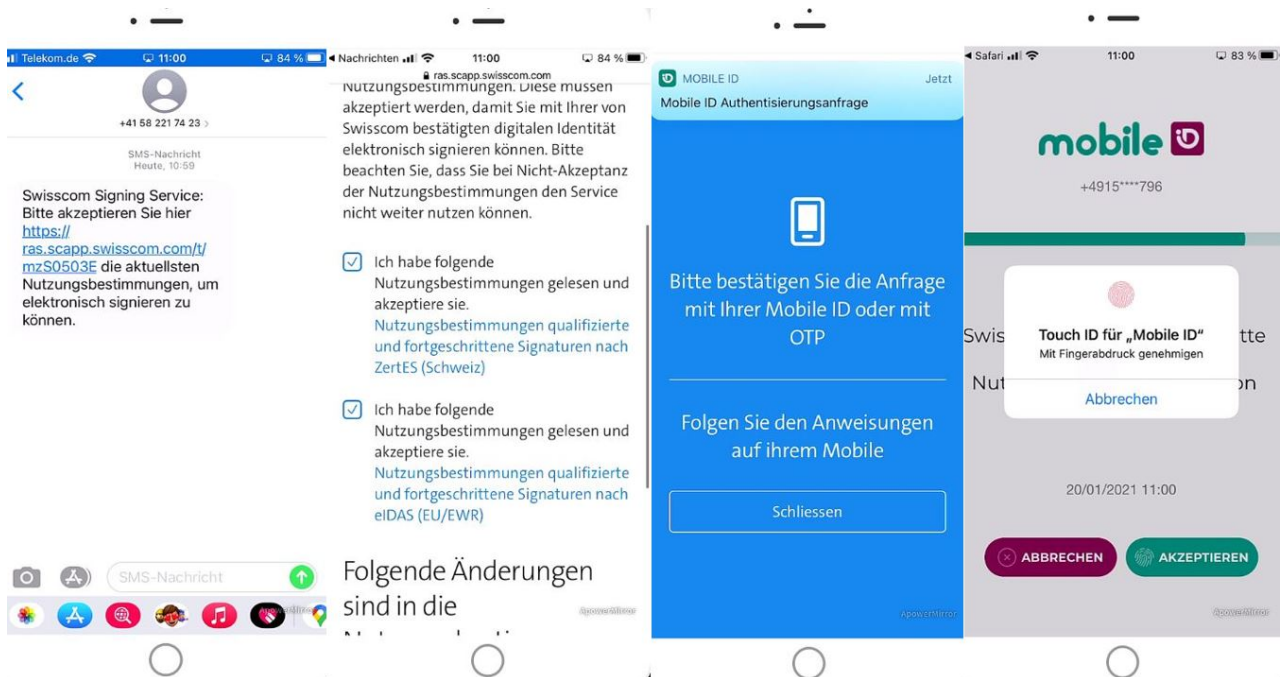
Telekom.de 11:00 84 %

+41 58 221 74 23 >

SMS-Nachricht
Heute, 10:59

Swisscom Signing Service: Bitte akzeptieren Sie hier https://ras.scapp.swisscom.com/t/mzS0503E die aktuellsten Nutzungsbestimmungen, um elektronisch signieren zu können.

SMS-Nachricht

Nachrichten 11:00 84 %
ras.scapp.swisscom.com

Nutzungsbestimmungen. Diese müssen akzeptiert werden, damit Sie mit Ihrer von Swisscom bestätigten digitalen Identität elektronisch signieren können. Bitte beachten Sie, dass Sie bei Nicht-Akzeptanz der Nutzungsbestimmungen den Service nicht weiter nutzen können.

Ich habe folgende Nutzungsbestimmungen gelesen und akzeptiere sie.
Nutzungsbestimmungen qualifizierte und fortgeschrittene Signaturen nach ZertES (Schweiz)

Ich habe folgende Nutzungsbestimmungen gelesen und akzeptiere sie.
Nutzungsbestimmungen qualifizierte und fortgeschrittene Signaturen nach eIDAS (EU/EWR)

Folgende Änderungen sind in die

ApowerMirror

MOBILE ID Jetzt
Mobile ID Authentisierungsanfrage

Bitte bestätigen Sie die Anfrage mit Ihrer Mobile ID oder mit OTP

Folgen Sie den Anweisungen auf ihrem Mobile

Schliessen

ApowerMirror

Safari 11:00 83 %

mobile ID

+4915****796

Swis tte

Nut on

Touch ID für „Mobile ID"
Mit Fingerabdruck genehmigen

Abbrechen

20/01/2021 11:00

ABBRECHEN AKZEPTIEREN

ApowerMirror